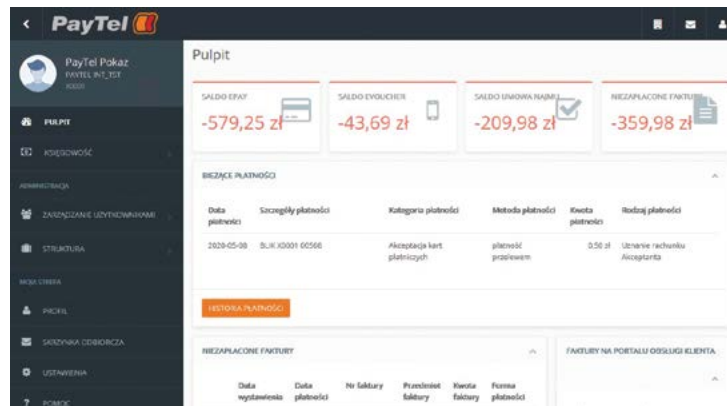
PayTel

PayTel Pokaz
PAYTEL INT_TST
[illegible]

PULPIT
KSIĘGOWOŚĆ
ADMINISTRACJA
ZARZĄDZANIE UŻYTKOWNIKAMI
STRUKTURA
MOJA STREFA
PROFIL
SKRZYNKA ODBIORCZA
USTAWIENIA
POMOC

Pulpit

SALDO EPAY
-579,25 zł

SALDO EVOUCHER
-43,69 zł

SALDO UMOWA NAJMU
-209,98 zł

NIEZAPŁACONE FAKTURY
-359,98 zł

BIEŻĄCE PŁATNOŚCI

| Data płatności | Szczegóły płatności | Kategoria płatności | Metoda płatności | Kwota płatności | Rodzaj płatności |
|---|---|---|---|---|---|
| 2020-05-08 | BLIK X0001 00566 | Akceptacja kart płatniczych | płatność przelewem | 0.50 zł | Uznanie rachunku Akceptanta |

HISTORIA PŁATNOŚCI

NIEZAPŁACONE FAKTURY

| Data wystawienia | Data płatności | Nr faktury | Przedmiot faktury | Kwota faktury | Forma płatności |
|---|---|---|---|---|---|

FAKTURY NA PORTALU OBSŁUGI KLIENTA